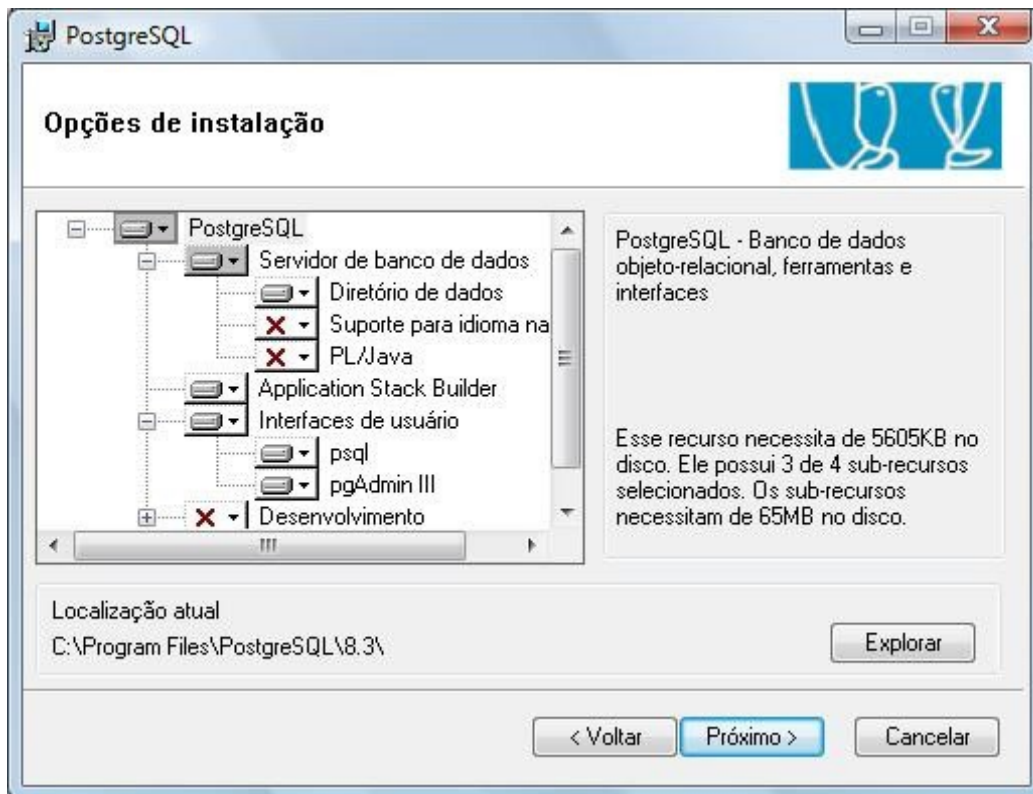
PostgreSQL

Opções de instalação

PostgreSQL
Servidor de banco de dados
Diretório de dados
Suporte para idioma na
PL/Java
Application Stack Builder
Interfaces de usuário
psql
pgAdmin III
Desenvolvimento

PostgreSQL - Banco de dados objeto-relacional, ferramentas e interfaces

Esse recurso necessita de 5605KB no disco. Ele possui 3 de 4 sub-recursos selecionados. Os sub-recursos necessitam de 65MB no disco.

Localização atual
C:\Program Files\PostgreSQL\8.3\

Explorar

< Voltar
Próximo >
Cancelar